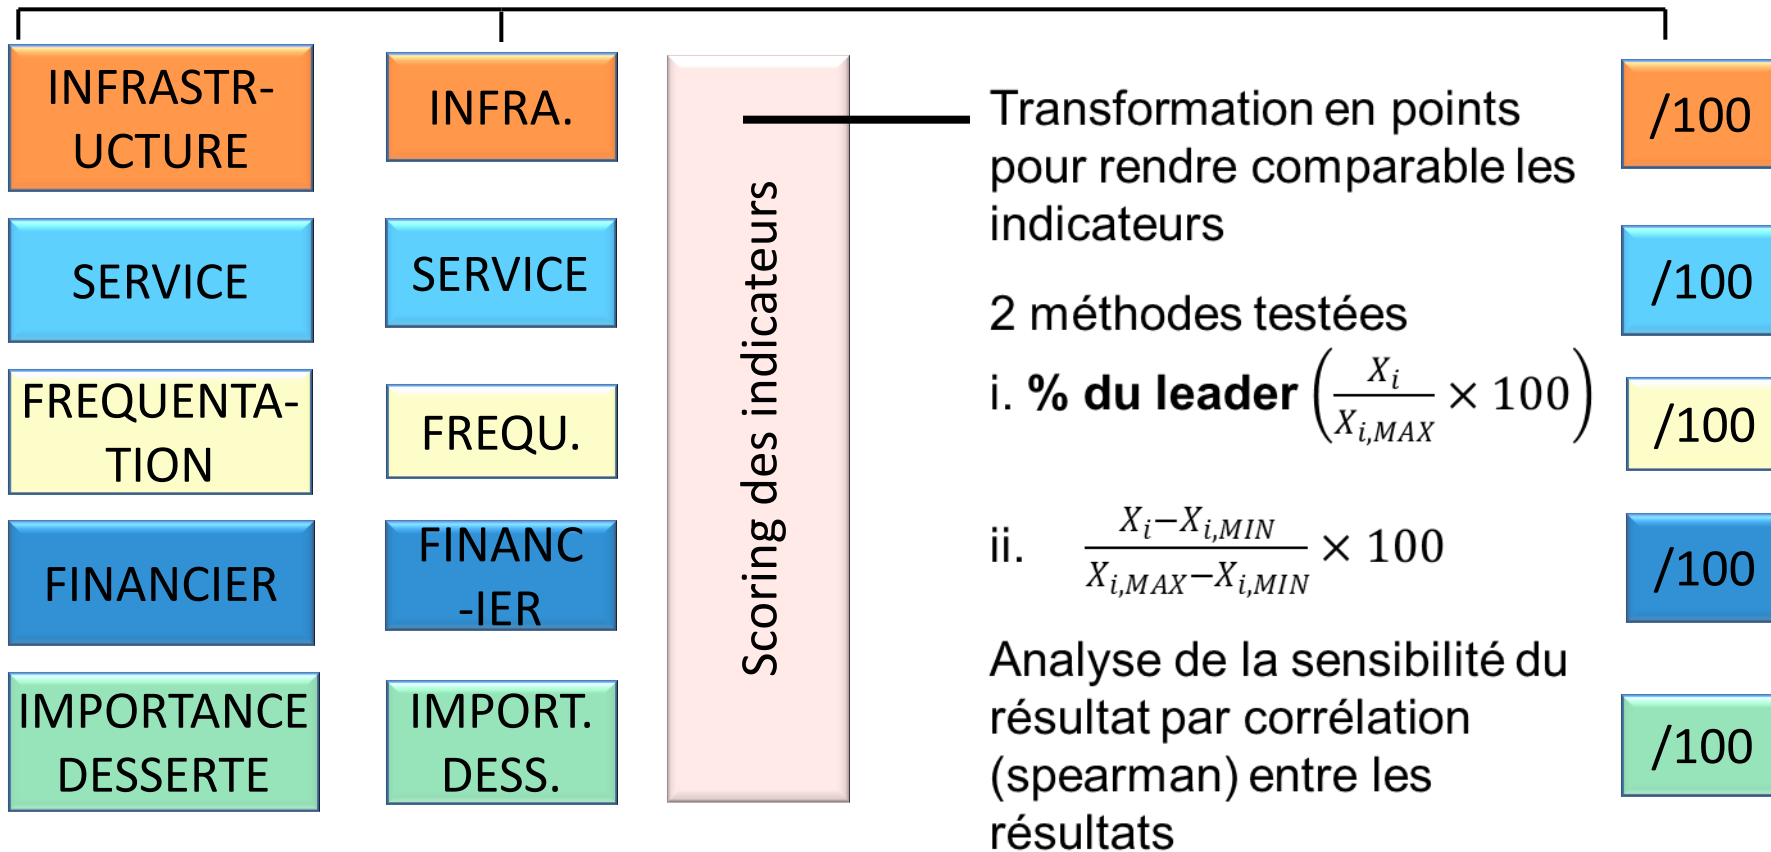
INFRASTRUCTURE

SERVICE

FREQUENTATION

FINANCIER

IMPORTANCE DESSERTE

INFRA.

SERVICE

FREQU.

FINANC-IER

IMPORT. DESS.

Scoring des indicateurs

Transformation en points pour rendre comparable les indicateurs

2 méthodes testées

i. **% du leader** $\left(\frac{X_i}{X_{i,MAX}} \times 100\right)$

ii. $\frac{X_i - X_{i,MIN}}{X_{i,MAX} - X_{i,MIN}} \times 100$

Analyse de la sensibilité du résultat par corrélation (spearman) entre les résultats

/100

/100

/100

/100

/100